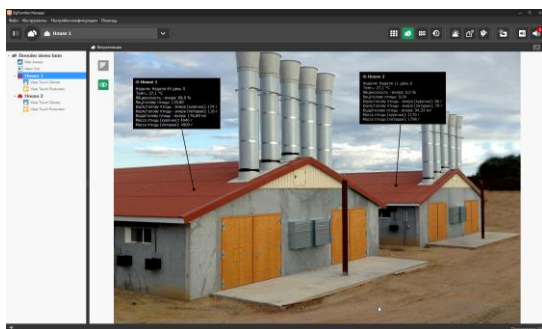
EgEsentrai Manager

Файл Инструменты Настройки конфигурации Помощь

House 1

Визуализация

Breeder demo farm

House 1

House 2

House 1

Возраст: Неделя 49 день 3

Темп.: 21.2 °C

Влажность: 66.8 %

Потребление воды: 7.05 м3

Количество птицы: 12965

Количество птицы - женская: 174 t

Количество птицы - мужская: 125 t

Потребление корма: 176.89 кг

Масса птицы (женская): 4040 г

Масса птицы (мужская): 4900 г

House 2

Возраст: Неделя 11 день 6

Темп.: 21.1 °C

Влажность: 60.0 %

Потребление воды: 0.00

Количество птицы - женская: 98 t

Количество птицы - мужская: 98 t

Потребление корма: 34.18 кг

Масса птицы (женская): 1170 г

Масса птицы (мужская): 1700 г